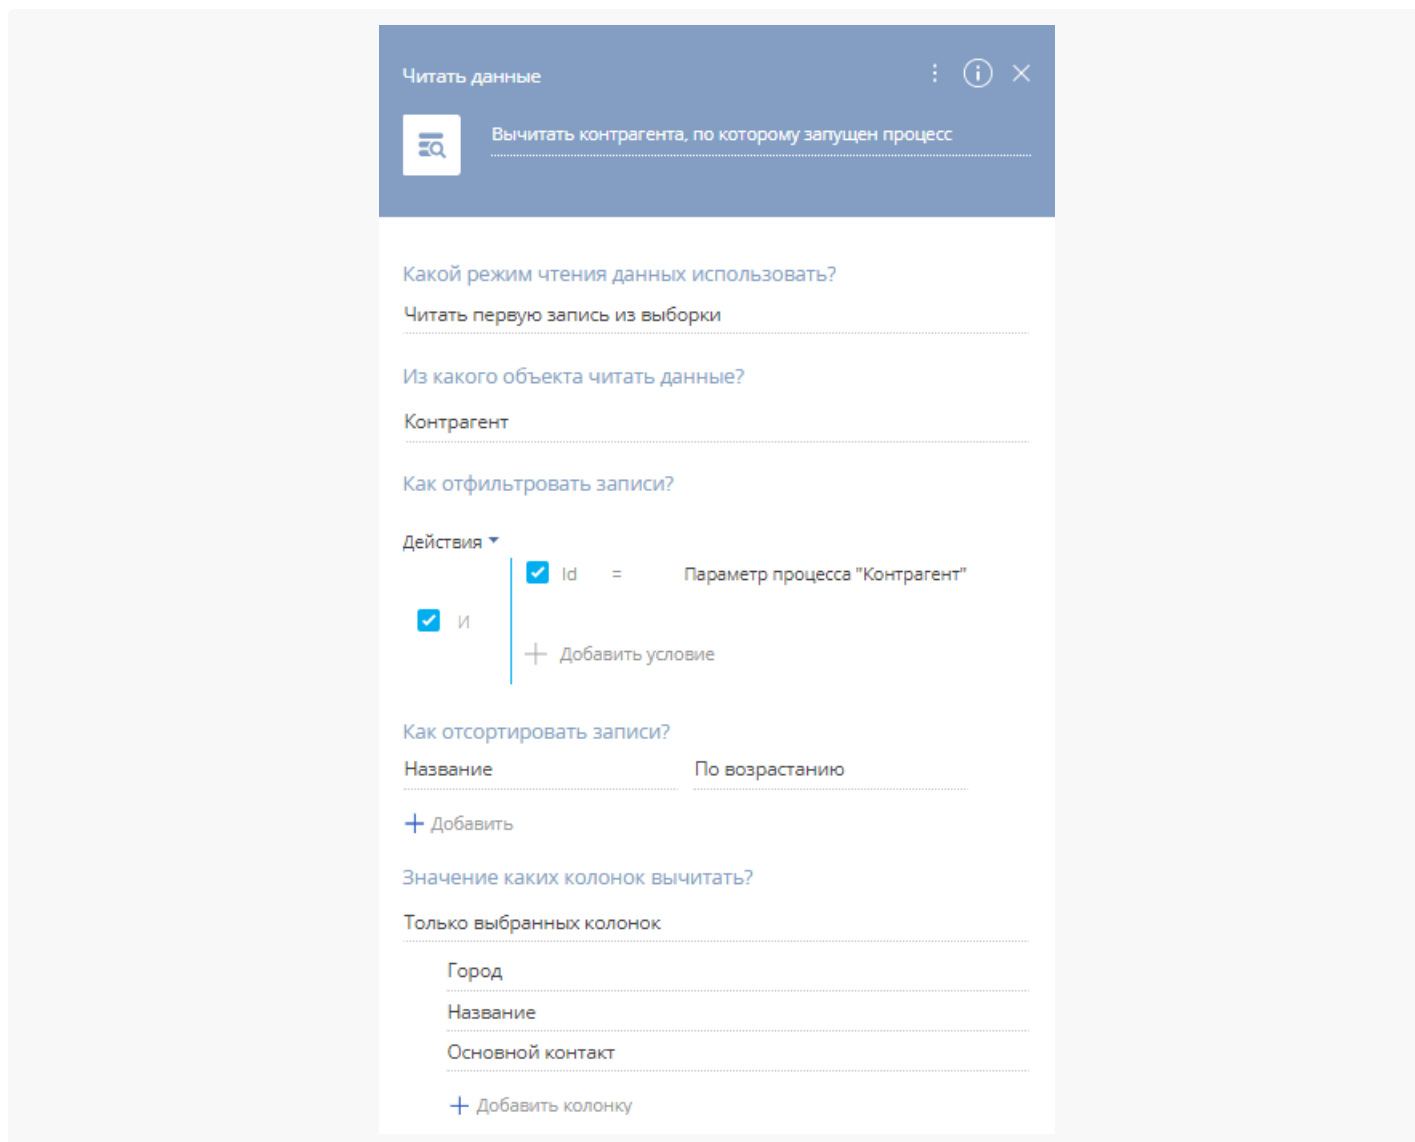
Читать данные

Вычитать контрагента, по которому запущен процесс

Какой режим чтения данных использовать?

Читать первую запись из выборки

Из какого объекта читать данные?

Контрагент

Как отфильтровать записи?

Действия

И

Id = Параметр процесса "Контрагент"

Добавить условие

Как отсортировать записи?

Название

По возрастанию

Добавить

Значение каких колонок вычитать?

Только выбранных колонок

Город

Название

Основной контакт

Добавить колонку